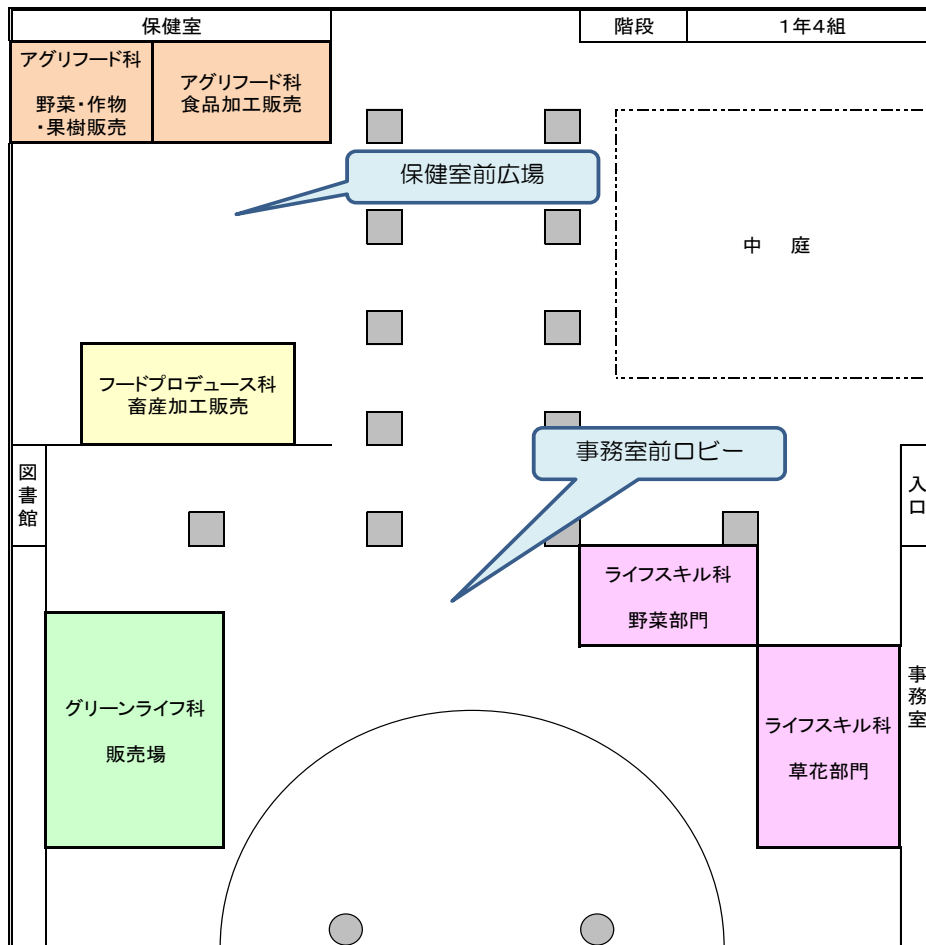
保健室

階段

1年4組

アグリフード科
野菜・作物
・果樹販売

アグリフード科
食品加工販売

保健室前広場

中　庭

フードプロデュース科
畜産加工販売

図
書
館

事務室前ロビー

入
口

ライフスキル科
野菜部門

事
務
室

グリーンライフ科
販売場

ライフスキル科
草花部門